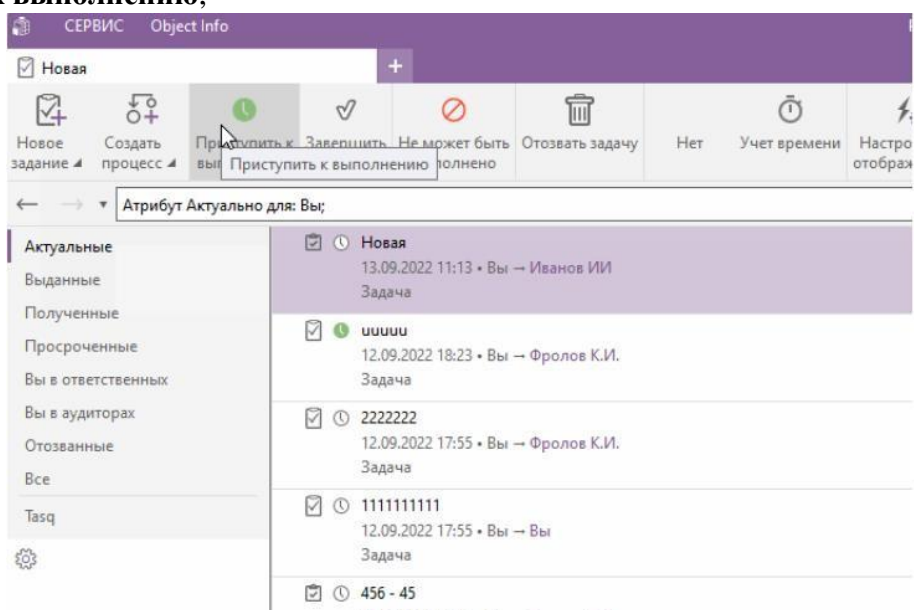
к выполнению;

СЕРВИС Object Info

Новая

+

Новое задание

Создать процесс

Приступить к вы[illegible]

Завершить

Не может быть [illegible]олнено

Приступить к выполнению

Отозвать задачу

Нет

Учет времени

Настро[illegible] отображ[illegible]

Атрибут Актуально для: Вы;

Актуальные
Выданные
Полученные
Просроченные
Вы в ответственных
Вы в аудиторах
Отозванные
Все
Tasq

Новая
13.09.2022 11:13 • Вы → Иванов ИИ
Задача

uuuuu
12.09.2022 18:23 • Вы → Фролов К.И.
Задача

2222222
12.09.2022 17:55 • Вы → Фролов К.И.
Задача

1111111111
12.09.2022 17:55 • Вы → Вы
Задача

456 - 45